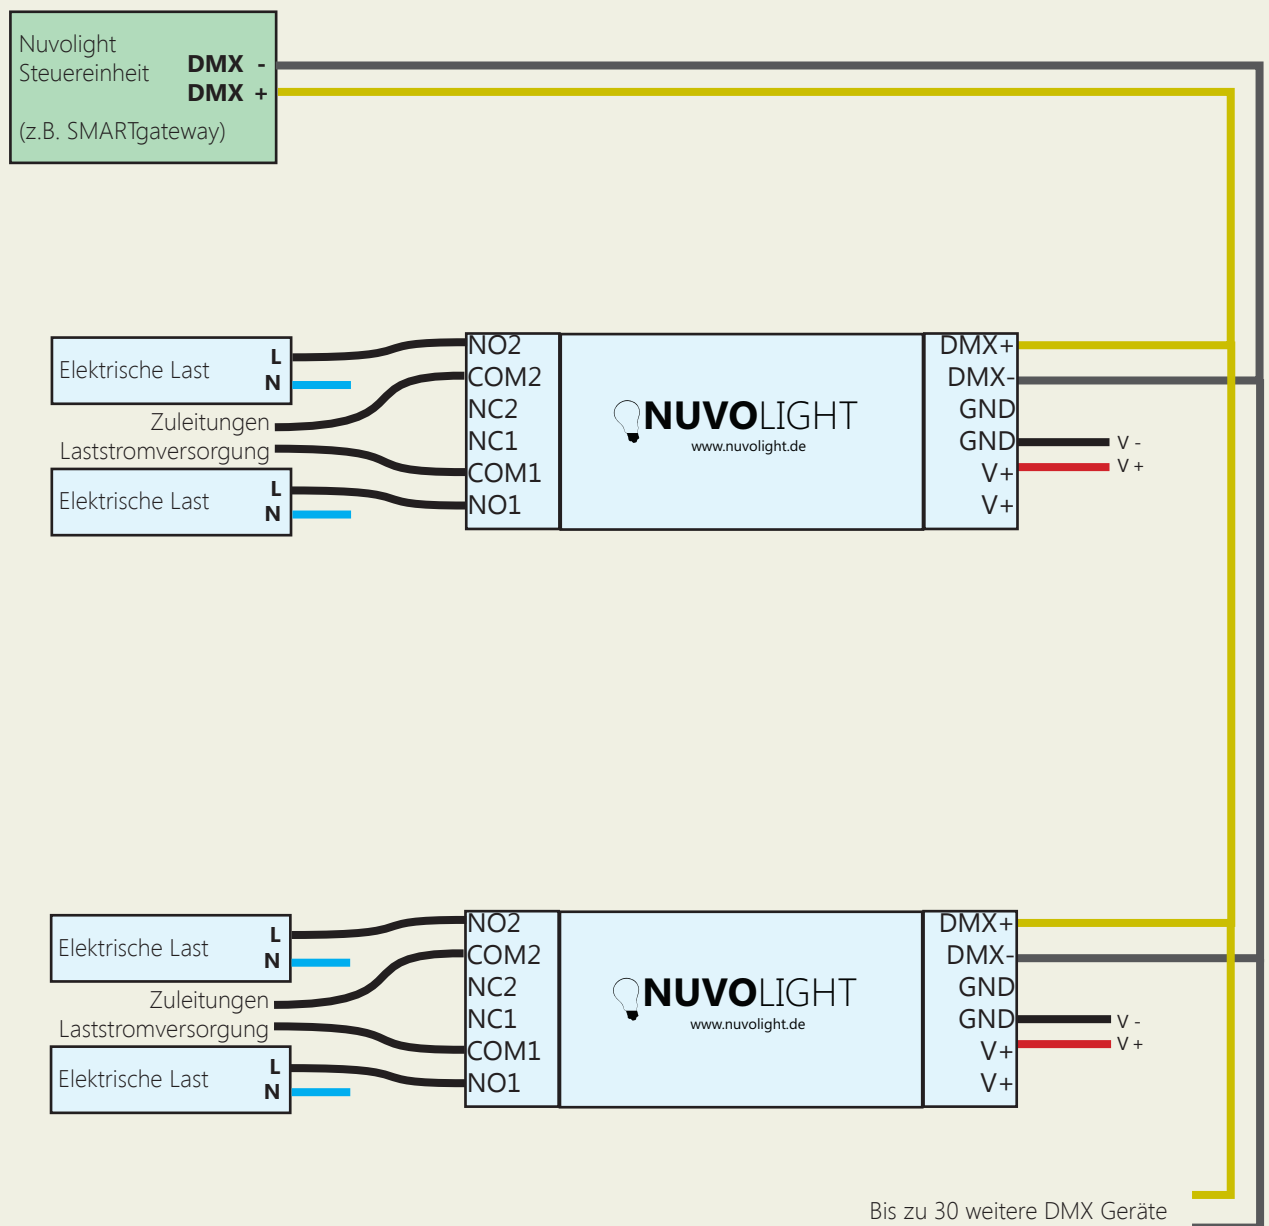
Nuvolight
Steuereinheit
DMX -
DMX +
(z.B. SMARTgateway)

Elektrische Last
L
N
Zuleitungen
Laststromversorgung
Elektrische Last
L
N
NO2
COM2
NC2
NC1
COM1
NO1
NUVOLIGHT
www.nuvolight.de
DMX+
DMX-
GND
GND
V+
V+
V -
V +

Elektrische Last
L
N
Zuleitungen
Laststromversorgung
Elektrische Last
L
N
NO2
COM2
NC2
NC1
COM1
NO1
NUVOLIGHT
www.nuvolight.de
DMX+
DMX-
GND
GND
V+
V+
V -
V +

Bis zu 30 weitere DMX Geräte